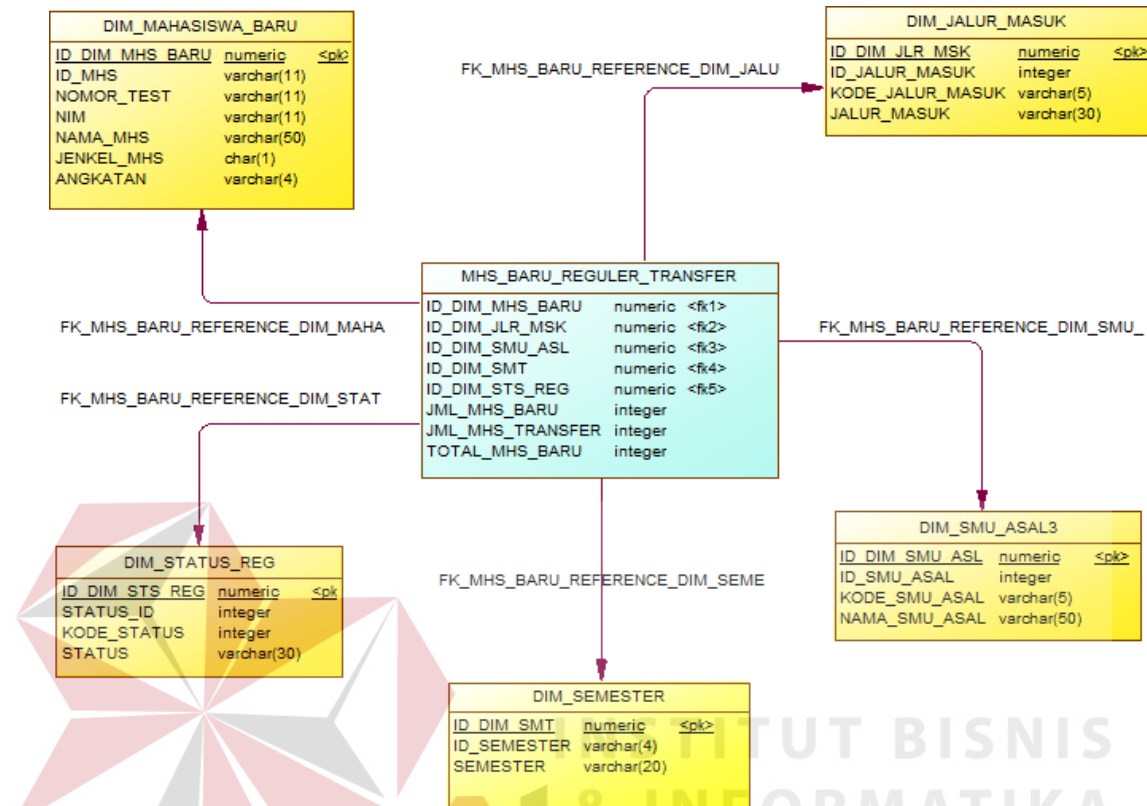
DIM_MAHASISWA_BARU

| | | |
|---|---|---|
| ID_DIM_MHS_BARU | numeric | <pk> |
| ID_MHS | varchar(11) | |
| NOMOR_TEST | varchar(11) | |
| NIM | varchar(11) | |
| NAMA_MHS | varchar(50) | |
| JENKEL_MHS | char(1) | |
| ANGKATAN | varchar(4) | |

DIM_JALUR_MASUK

| | | |
|---|---|---|
| ID_DIM_JLR_MSK | numeric | <pk> |
| ID_JALUR_MASUK | integer | |
| KODE_JALUR_MASUK | varchar(5) | |
| JALUR_MASUK | varchar(30) | |

FK_MHS_BARU_REFERENCE_DIM_JALU

MHS_BARU_REGULER_TRANSFER

| | | |
|---|---|---|
| ID_DIM_MHS_BARU | numeric | <fk1> |
| ID_DIM_JLR_MSK | numeric | <fk2> |
| ID_DIM_SMU_ASL | numeric | <fk3> |
| ID_DIM_SMT | numeric | <fk4> |
| ID_DIM_STS_REG | numeric | <fk5> |
| JML_MHS_BARU | integer | |
| JML_MHS_TRANSFER | integer | |
| TOTAL_MHS_BARU | integer | |

FK_MHS_BARU_REFERENCE_DIM_MAHA

FK_MHS_BARU_REFERENCE_DIM_SMU_

FK_MHS_BARU_REFERENCE_DIM_STAT

DIM_SMU_ASAL3

| | | |
|---|---|---|
| ID_DIM_SMU_ASL | numeric | <pk> |
| ID_SMU_ASAL | integer | |
| KODE_SMU_ASAL | varchar(5) | |
| NAMA_SMU_ASAL | varchar(50) | |

DIM_STATUS_REG

| | | |
|---|---|---|
| ID_DIM_STS_REG | numeric | <pk |
| STATUS_ID | integer | |
| KODE_STATUS | integer | |
| STATUS | varchar(30) | |

FK_MHS_BARU_REFERENCE_DIM_SEME

DIM_SEMESTER

| | | |
|---|---|---|
| ID_DIM_SMT | numeric | <pk> |
| ID_SEMESTER | varchar(4) | |
| SEMESTER | varchar(20) | |

INSTITUT BISNIS & INFORMATIKA